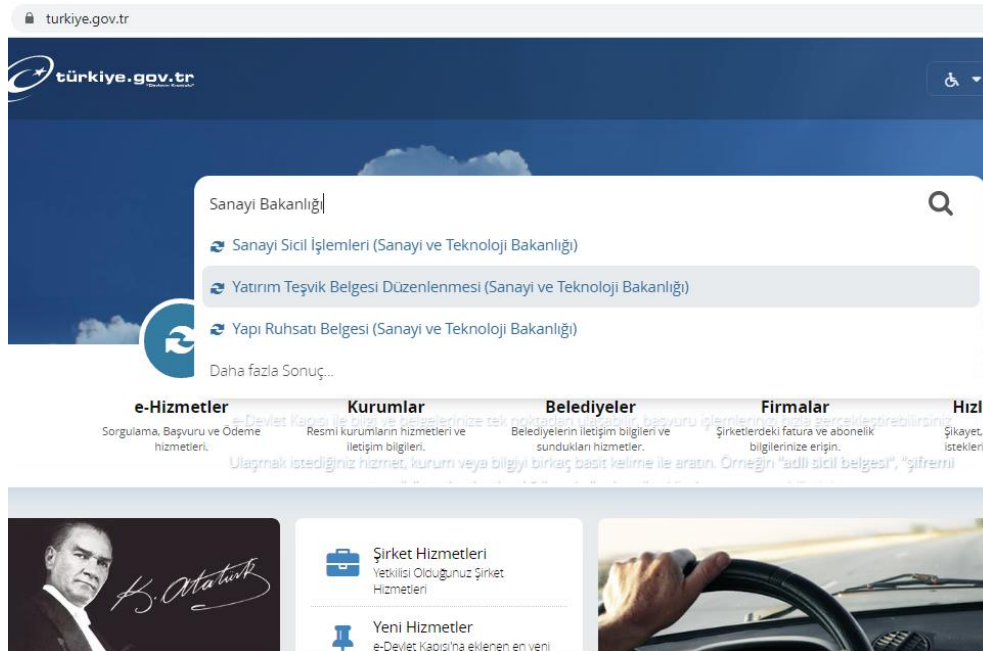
turkiye.gov.tr

türkiye.gov.tr

Sanayi Bakanlığı

Sanayi Sicil İşlemleri (Sanayi ve Teknoloji Bakanlığı)

Yatırım Teşvik Belgesi Düzenlenmesi (Sanayi ve Teknoloji Bakanlığı)

Yapı Ruhsatı Belgesi (Sanayi ve Teknoloji Bakanlığı)

Daha fazla Sonuç...

e-Hizmetler
Sorgulama, Başvuru ve Ödeme hizmetleri.

Kurumlar
Resmi kurumların hizmetleri ve iletişim bilgileri.

Belediyeler
Belediyelerin iletişim bilgileri ve sundukları hizmetler.

Firmalar
Şirketlerdeki fatura ve abonelik bilgilerinize erişin.

Hızl
Şikayet, istekleri

e-Devlet Kapısı ile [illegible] tek noktadan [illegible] başvuru işlemlerini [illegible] gerçekleştirebilirsiniz

Ulaşmak istediğiniz hizmet, kurum veya bilgiyi birkaç basit kelime ile aratın. Örneğin "adli sicil belgesi", "şifremi

K. Atatürk

Şirket Hizmetleri
Yetkilisi Olduğunuz Şirket Hizmetleri

Yeni Hizmetler
e-Devlet Kapısı'na eklenen en yeni